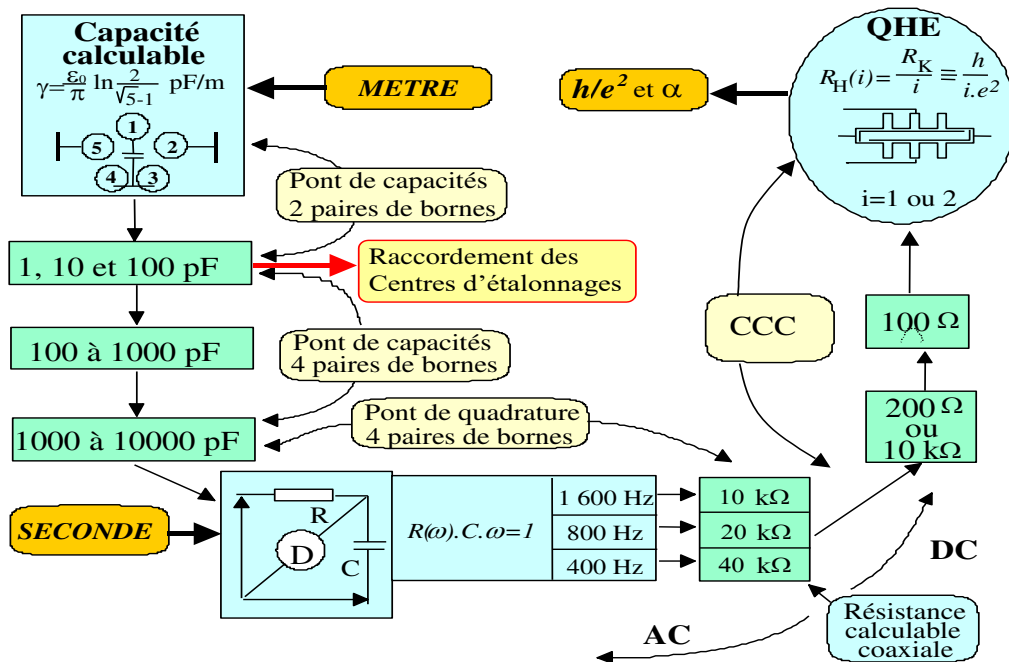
Capacité calculable

$\gamma=\frac{\varepsilon_0}{\pi}\ln\frac{2}{\sqrt{5}-1}$ pF/m

1 2 3 4 5

METRE

$h/e^2$ et $\alpha$

QHE

$R_H(i)=\frac{R_K}{i}\equiv\frac{h}{i.e^2}$

i=1 ou 2

Pont de capacités 2 paires de bornes

1, 10 et 100 pF

Raccordement des Centres d'étalonnages

100 à 1000 pF

Pont de capacités 4 paires de bornes

1000 à 10000 pF

Pont de quadrature 4 paires de bornes

CCC

100 Ω

200 Ω ou 10 kΩ

SECONDE

R

D

C

$R(\omega).C.\omega=1$

| 1 600 Hz |
|---|
| 800 Hz |
| 400 Hz |

10 kΩ

20 kΩ

40 kΩ

DC

AC

Résistance calculable coaxiale